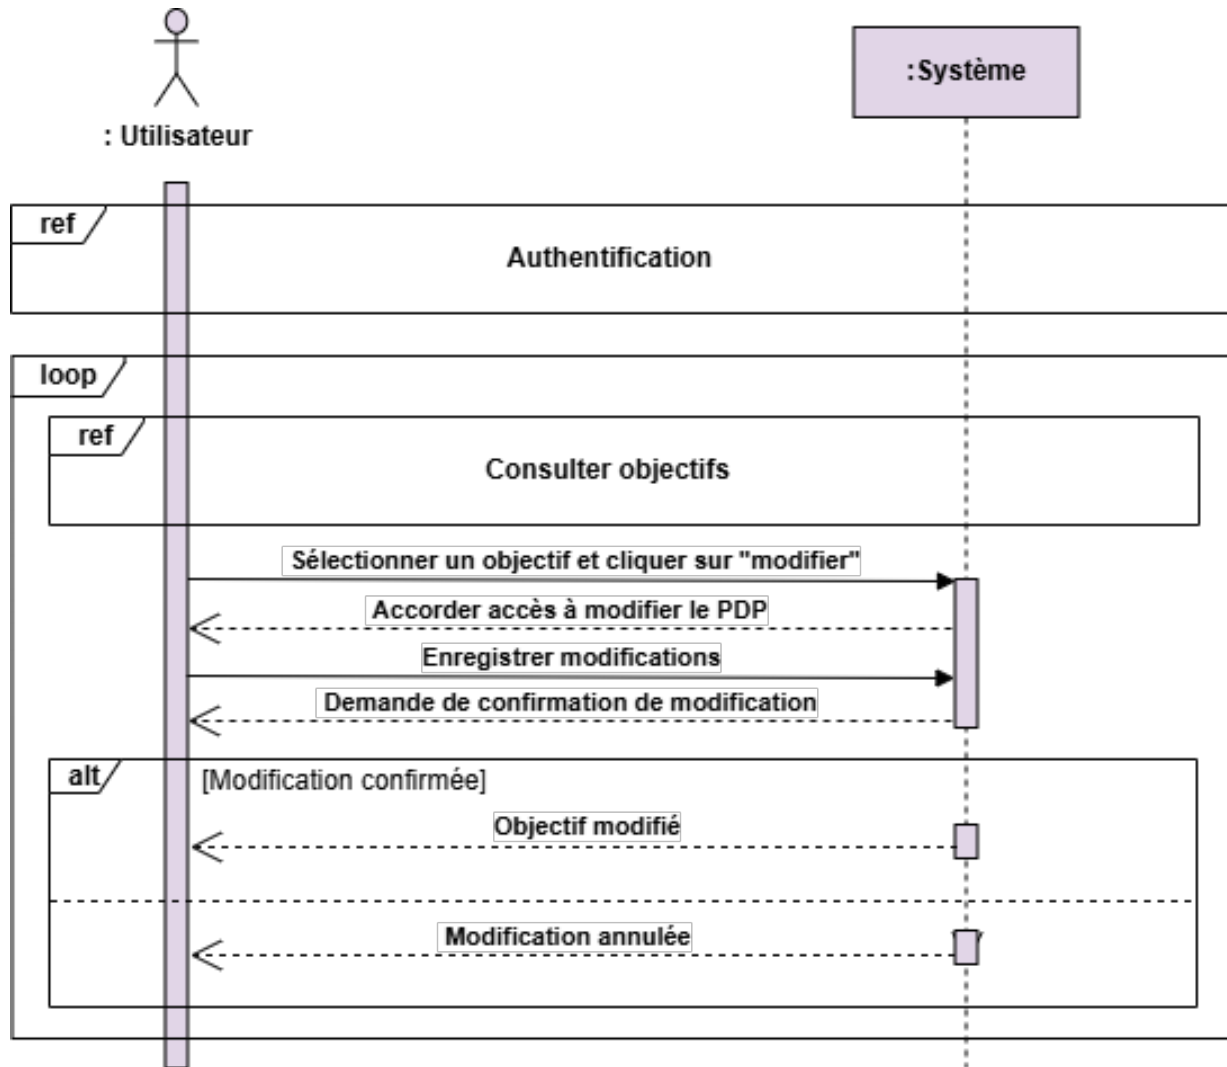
: Utilisateur

:Système

ref

Authentification

loop

ref

Consulter objectifs

Sélectionner un objectif et cliquer sur "modifier"

Accorder accès à modifier le PDP

Enregistrer modifications

Demande de confirmation de modification

alt

[Modification confirmée]

Objectif modifié

Modification annulée